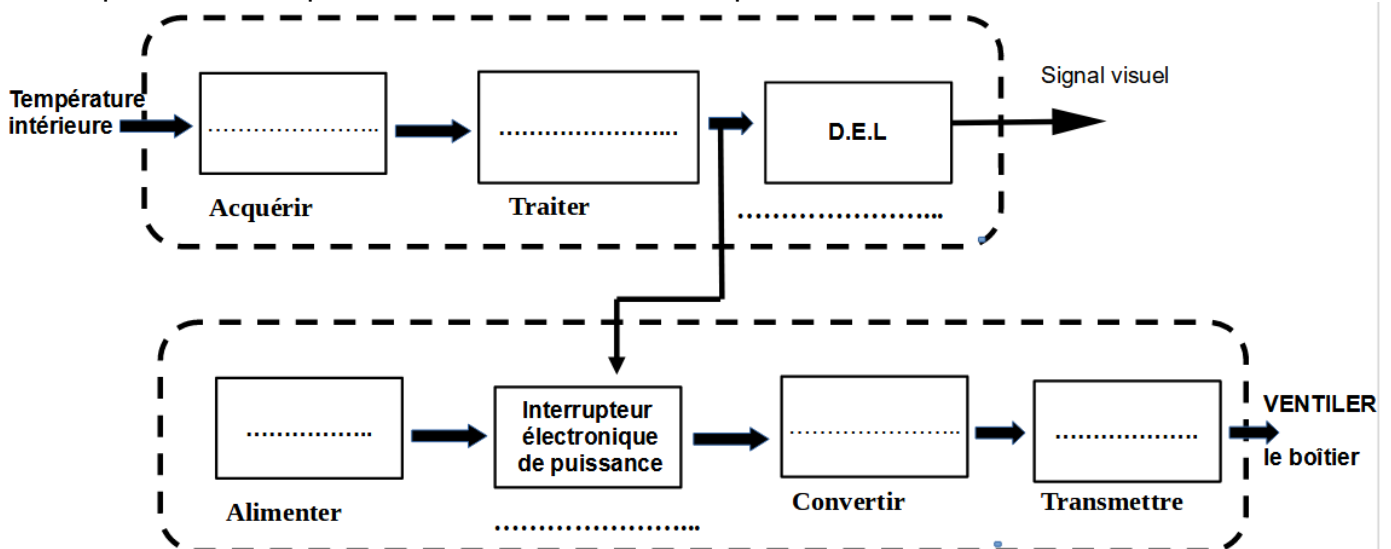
Signal visuel

Température intérieure

……………………

Acquérir

……………………

Traiter

D.E.L

……………………..

……………..

Alimenter

Interrupteur électronique de puissance

……………………..

……………………

Convertir

……………………

Transmettre

VENTILER le boîtier